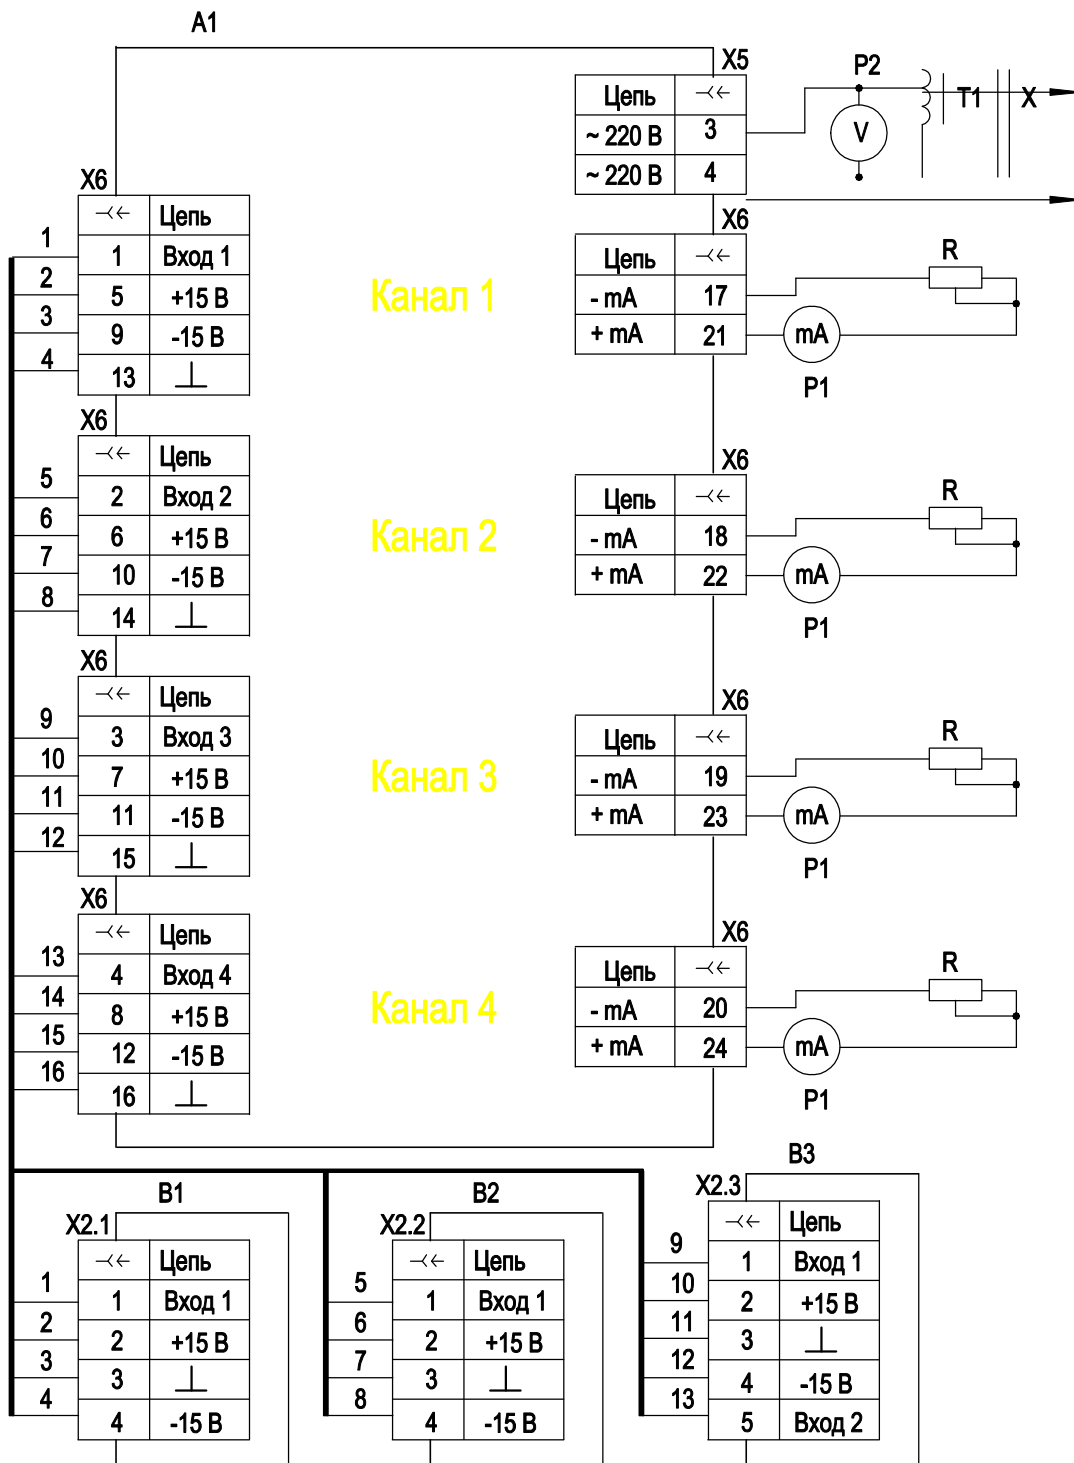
A1

X5

| Цепь | ⤙ |
|---|---|
| ~ 220 В | 3 |
| ~ 220 В | 4 |

P2

V

T1

X

X6

| ⤙ | Цепь |
|---|---|
| 1 | Вход 1 |
| 5 | +15 В |
| 9 | -15 В |
| 13 | ⊥ |

1
2
3
4

Канал 1

X6

| Цепь | ⤙ |
|---|---|
| - mA | 17 |
| + mA | 21 |

R

mA

P1

X6

| ⤙ | Цепь |
|---|---|
| 2 | Вход 2 |
| 6 | +15 В |
| 10 | -15 В |
| 14 | ⊥ |

5
6
7
8

Канал 2

X6

| Цепь | ⤙ |
|---|---|
| - mA | 18 |
| + mA | 22 |

R

mA

P1

X6

| ⤙ | Цепь |
|---|---|
| 3 | Вход 3 |
| 7 | +15 В |
| 11 | -15 В |
| 15 | ⊥ |

9
10
11
12

Канал 3

X6

| Цепь | ⤙ |
|---|---|
| - mA | 19 |
| + mA | 23 |

R

mA

P1

X6

| ⤙ | Цепь |
|---|---|
| 4 | Вход 4 |
| 8 | +15 В |
| 12 | -15 В |
| 16 | ⊥ |

13
14
15
16

Канал 4

X6

| Цепь | ⤙ |
|---|---|
| - mA | 20 |
| + mA | 24 |

R

mA

P1

B1

X2.1

| ⤙ | Цепь |
|---|---|
| 1 | Вход 1 |
| 2 | +15 В |
| 3 | ⊥ |
| 4 | -15 В |

1
2
3
4

B2

X2.2

| ⤙ | Цепь |
|---|---|
| 1 | Вход 1 |
| 2 | +15 В |
| 3 | ⊥ |
| 4 | -15 В |

5
6
7
8

B3

X2.3

| ⤙ | Цепь |
|---|---|
| 1 | Вход 1 |
| 2 | +15 В |
| 3 | ⊥ |
| 4 | -15 В |
| 5 | Вход 2 |

9
10
11
12
13